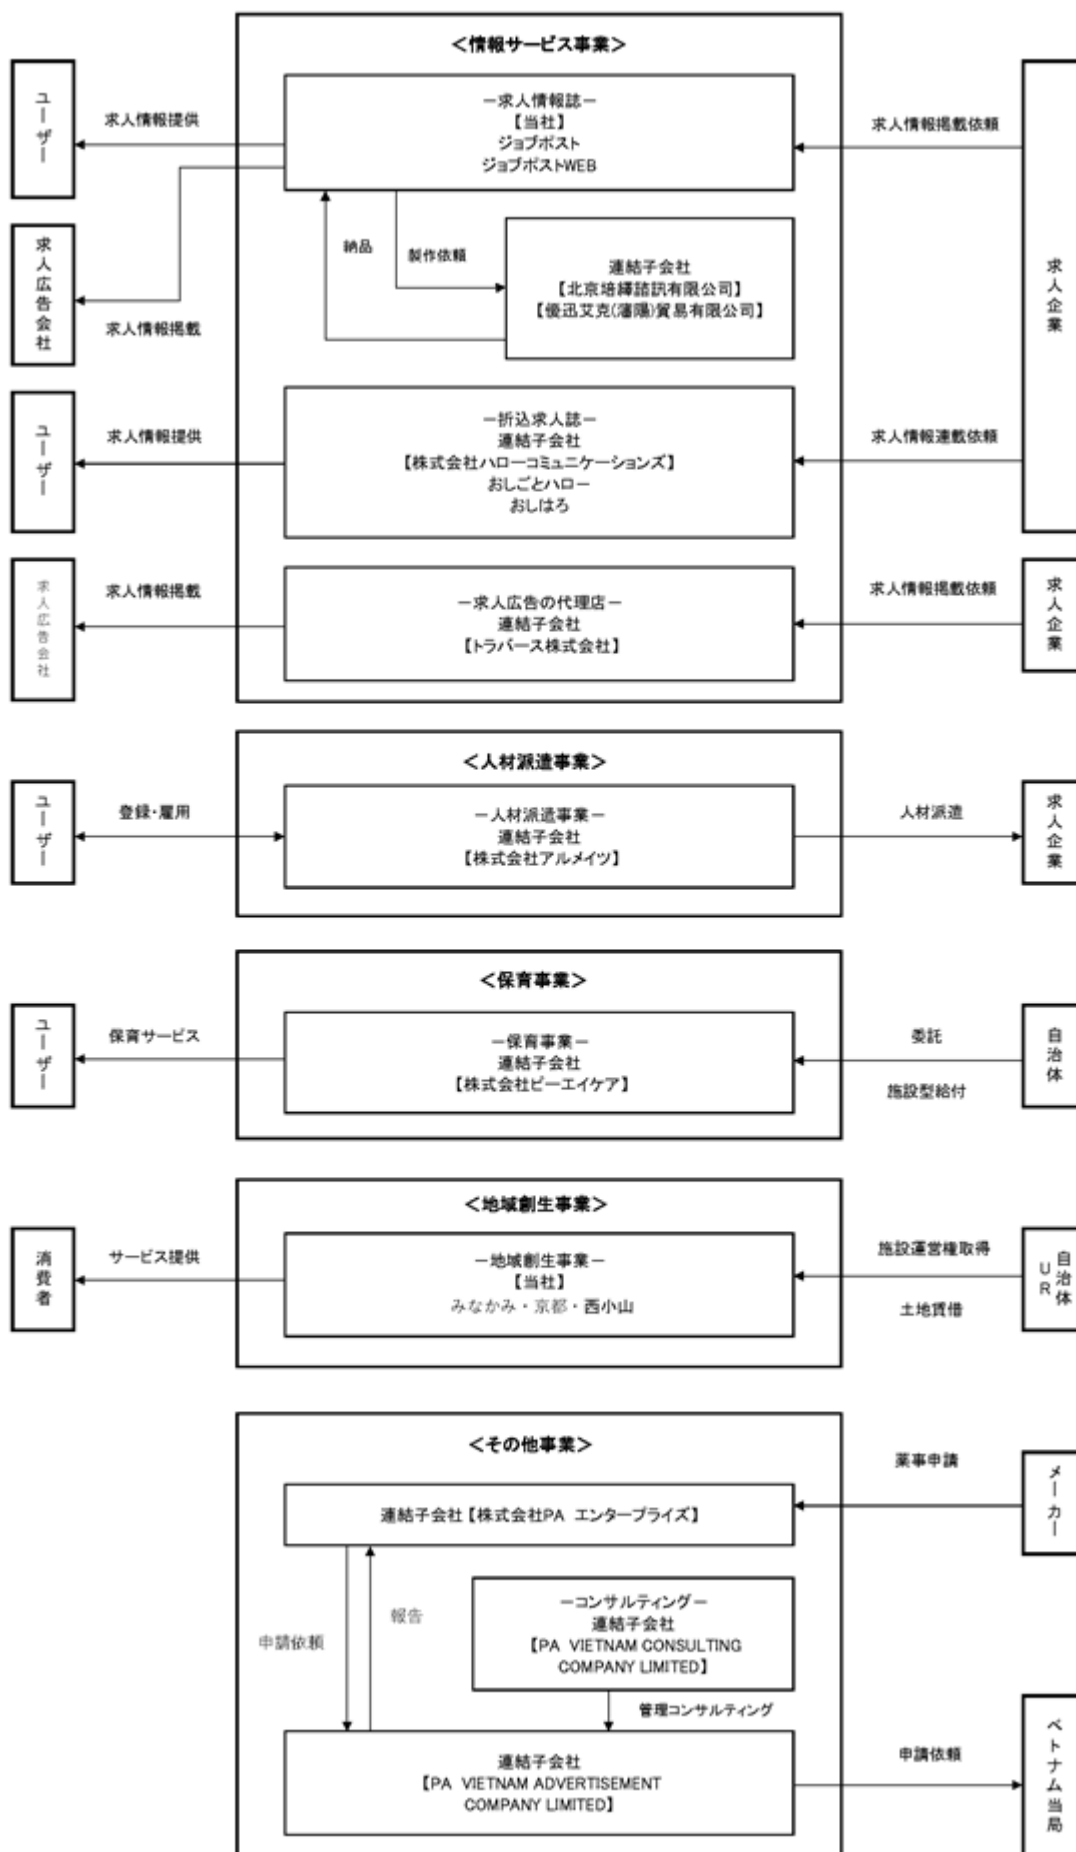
＜情報サービス事業＞

ユーザー

求人情報提供

－求人情報誌－
【当社】
ジョブポスト
ジョブポストWEB

求人情報掲載依頼

求人企業

求人広告会社

求人情報掲載

納品

製作依頼

連結子会社
【北京培睾諮訊有限公司】
【優迅艾克(瀋陽)貿易有限公司】

ユーザー

求人情報提供

－折込求人誌－
連結子会社
【株式会社ハローコミュニケーションズ】
おしごとハロー
おしはろ

求人情報連載依頼

求人広告会社

求人情報掲載

－求人広告の代理店－
連結子会社
【トラバース株式会社】

求人情報掲載依頼

求人企業

＜人材派遣事業＞

ユーザー

登録・雇用

－人材派遣事業－
連結子会社
【株式会社アルメイツ】

人材派遣

求人企業

＜保育事業＞

ユーザー

保育サービス

－保育事業－
連結子会社
【株式会社ピーエイケア】

委託

施設型給付

自治体

＜地域創生事業＞

消費者

サービス提供

－地域創生事業－
【当社】
みなかみ・京都・西小山

施設運営権取得

土地賃借

UR 自治体

＜その他事業＞

薬事申請

メーカー

連結子会社【株式会社PA エンタープライズ】

申請依頼

報告

－コンサルティング－
連結子会社
【PA VIETNAM CONSULTING COMPANY LIMITED】

管理コンサルティング

連結子会社
【PA VIETNAM ADVERTISEMENT COMPANY LIMITED】

申請依頼

ベトナム当局